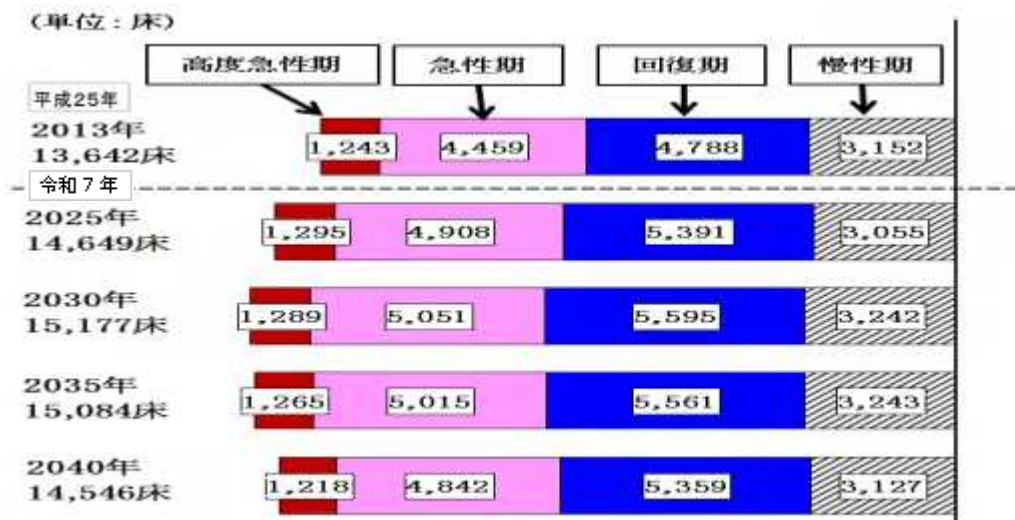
（単位：床）

高度急性期　急性期　回復期　慢性期

平成25年
2013年
13,642床
1,243　4,459　4,788　3,152

令和７年
2025年
14,649床
1,295　4,908　5,391　3,055

2030年
15,177床
1,289　5,051　5,595　3,242

2035年
15,084床
1,265　5,015　5,561　3,243

2040年
14,546床
1,218　4,842　5,359　3,127